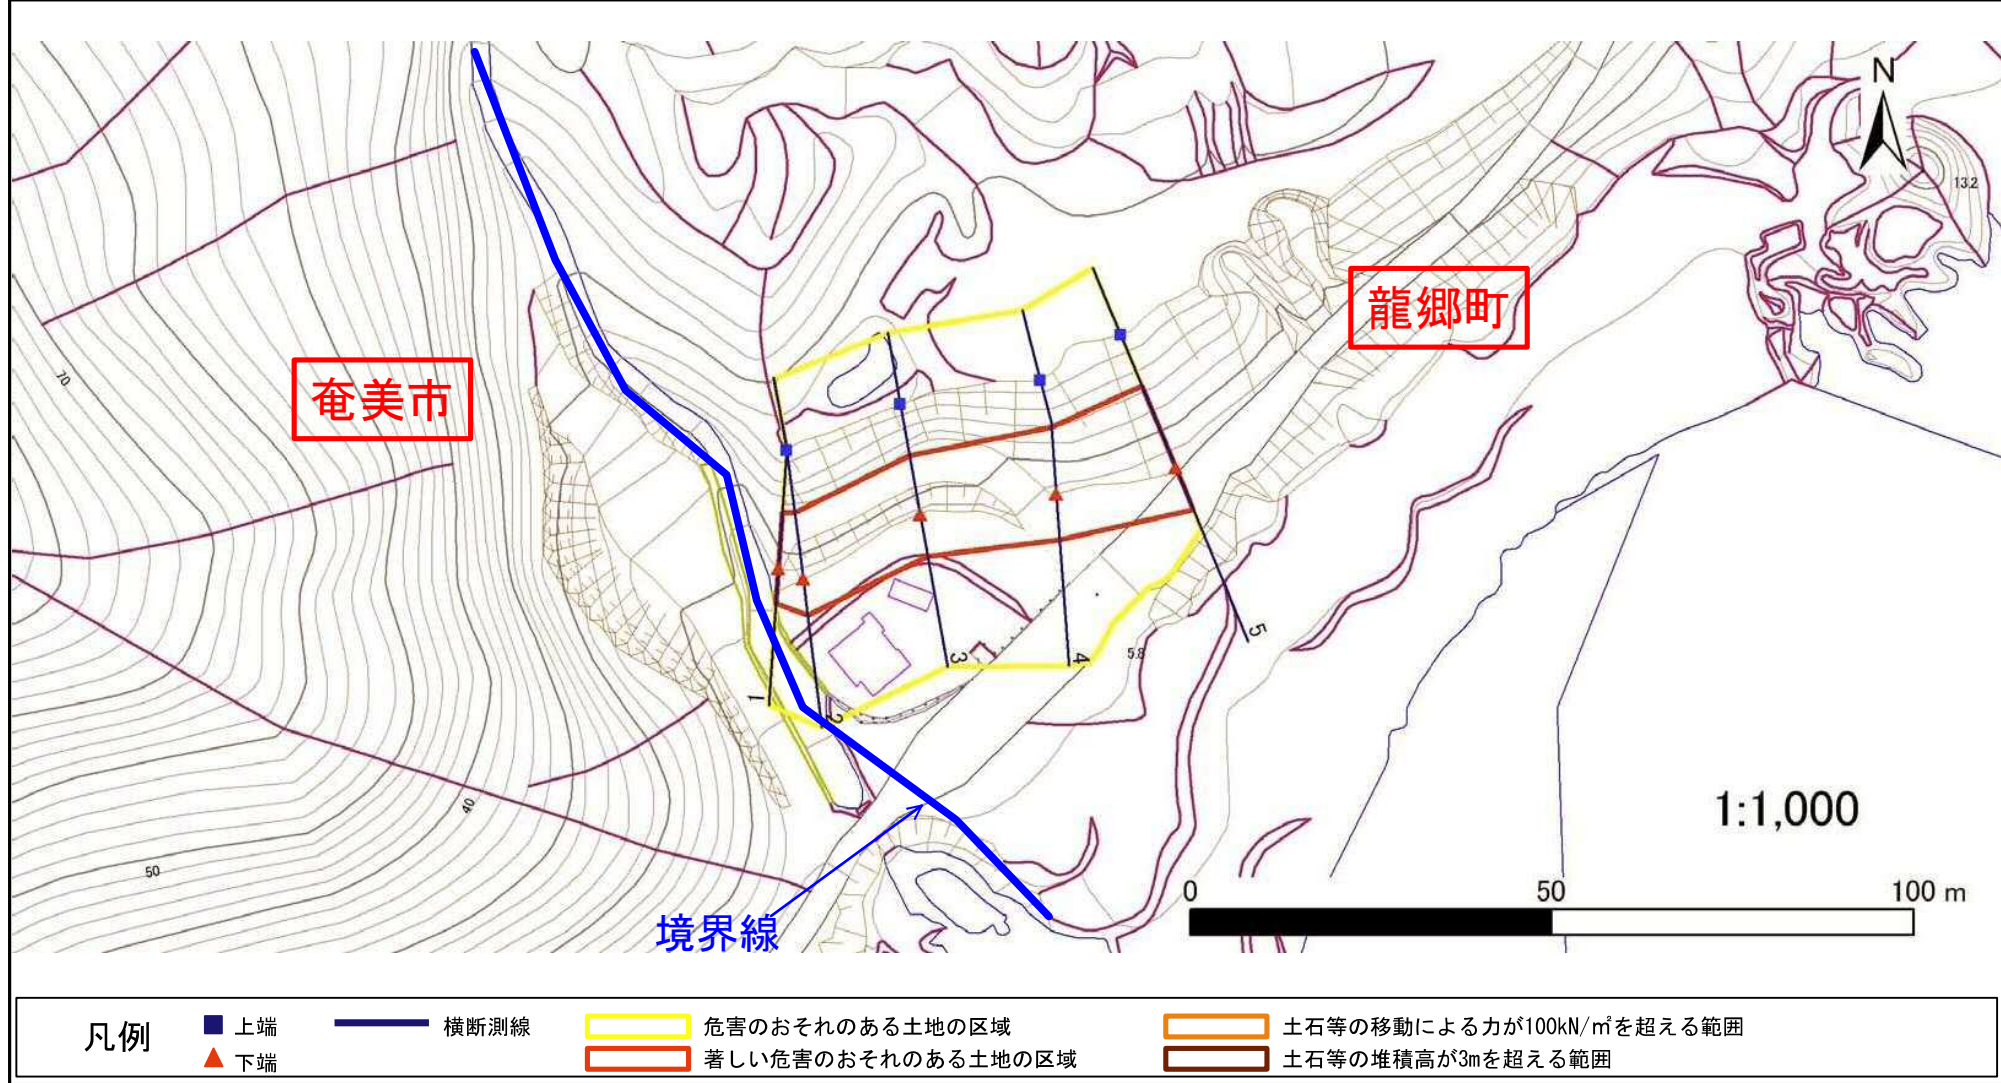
N

13.2

龍郷町

奄美市

70

1

2

3

4

5

5.8

40

50

境界線

1:1,000

0 50 100 m

凡例 ■ 上端 ▲ 下端 横断測線 危害のおそれのある土地の区域 著しい危害のおそれのある土地の区域 土石等の移動による力が100kN/㎡を超える範囲 土石等の堆積高が3mを超える範囲